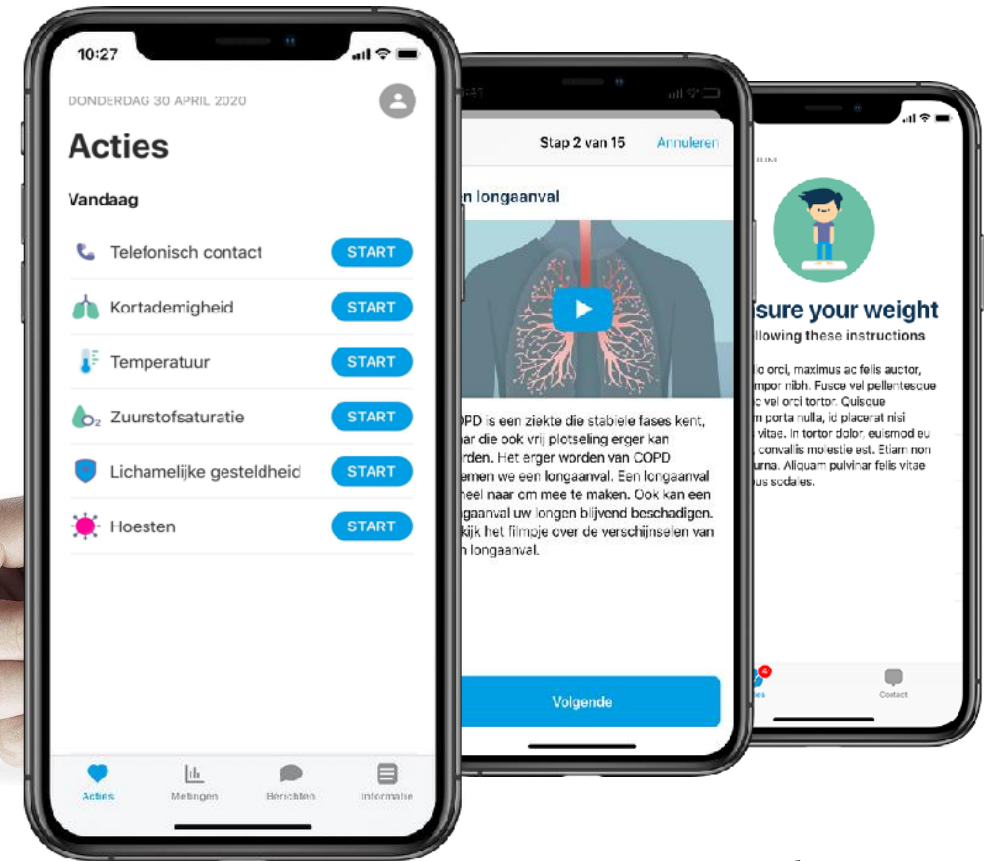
10:27

DONDERDAG 30 APRIL 2020

Acties

Vandaag

Telefonisch contact START

Kortademigheid START

Temperatuur START

Zuurstofsaturatie START

Lichamelijke gesteldheid START

Hoesten START

Acties Metingen Berichten Informatie

Stap 2 van 15 Annuleren

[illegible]n longaanval

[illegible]OPD is een ziekte die stabiele fases kent, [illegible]ar die ook vrij plotseling erger kan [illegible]rden. Het erger worden van COPD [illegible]emen we een longaanval. Een longaanval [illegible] heel naar om mee te maken. Ook kan een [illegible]gaanval uw longen blijvend beschadigen. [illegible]kijk het filmpje over de verschijnselen van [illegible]n longaanval.

Volgende

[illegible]sure your weight

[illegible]llowing these instructions

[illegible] orci, maximus ac felis auctor, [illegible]mpor nibh. Fusce vel pellentesque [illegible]c vel orci tortor. Quisque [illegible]m porta nulla, id placerat nisi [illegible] vitae. In tortor dolor, euismod eu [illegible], convallis molestie est. Etiam non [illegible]urna. Aliquam pulvinar felis vitae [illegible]us sodales.

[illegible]ies Contact